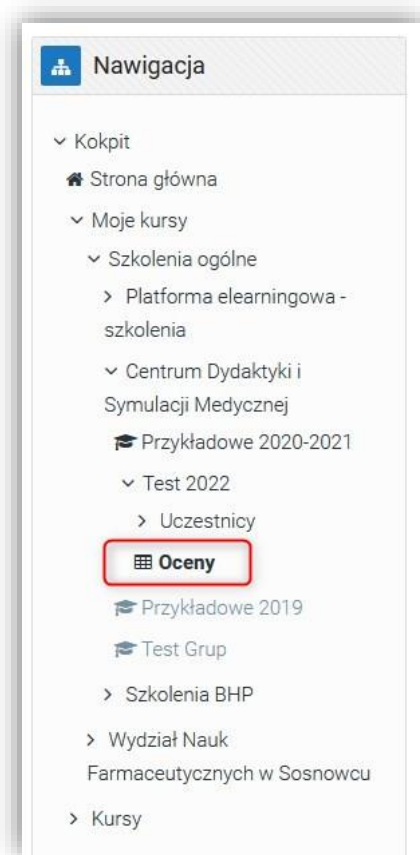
Nawigacja

Kokpit
Strona główna
Moje kursy
Szkolenia ogólne
Platforma elearningowa - szkolenia
Centrum Dydaktyki i Symulacji Medycznej
Przykładowe 2020-2021
Test 2022
Uczestnicy
Oceny
Przykładowe 2019
Test Grup
Szkolenia BHP
Wydział Nauk Farmaceutycznych w Sosnowcu
Kursy